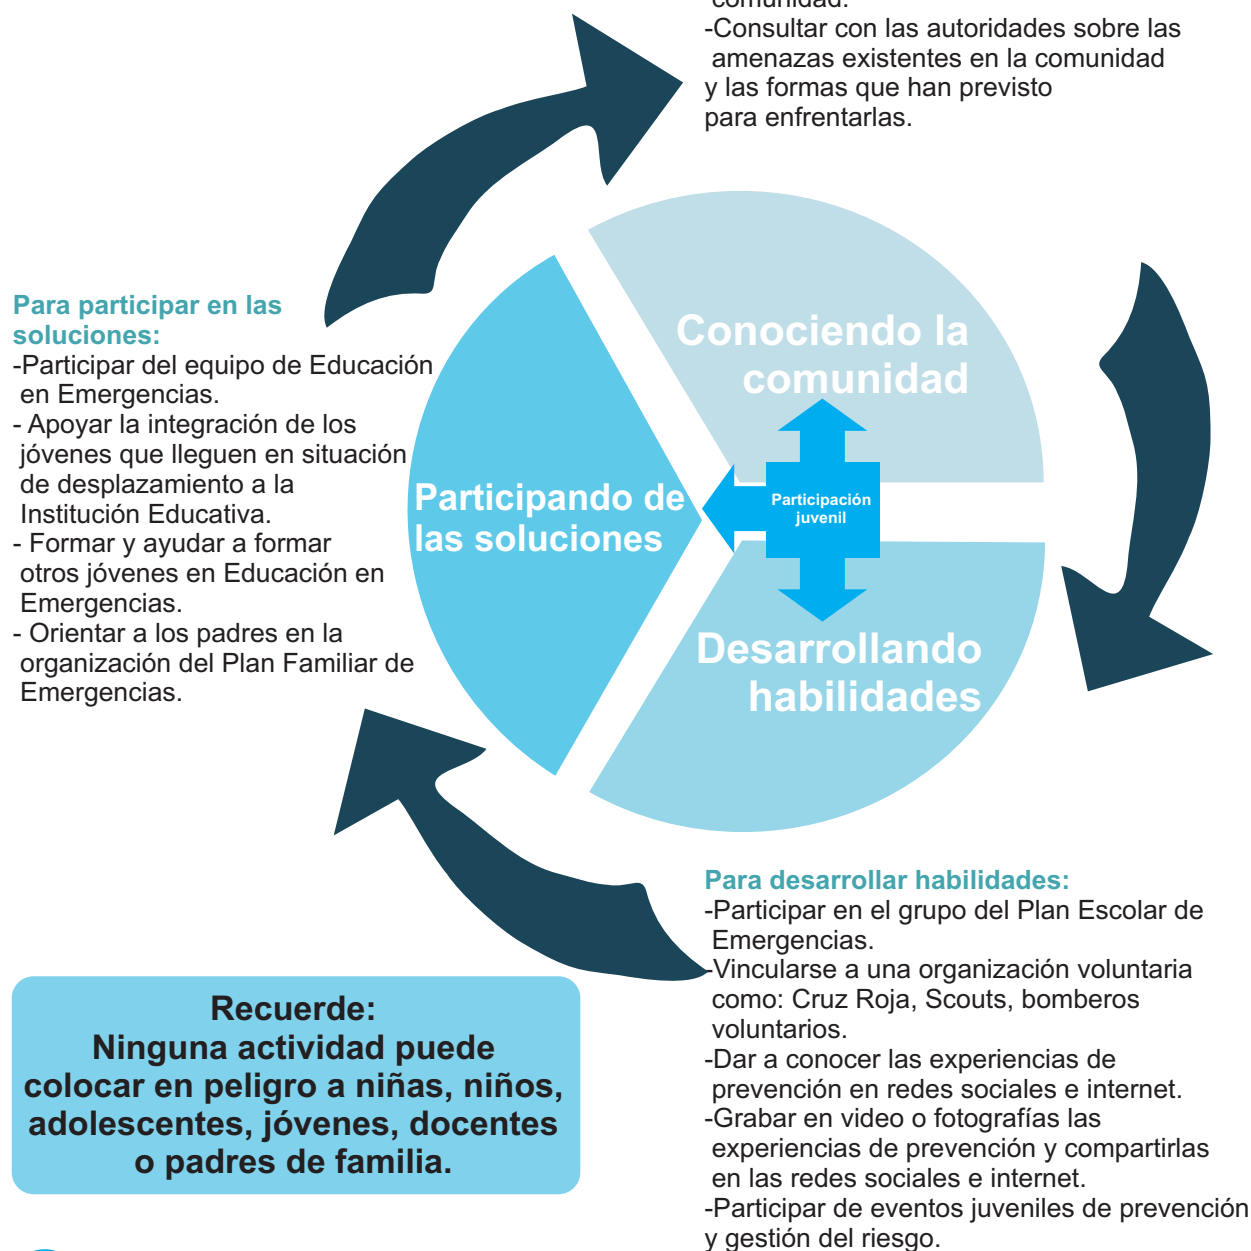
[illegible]
-Consultar con las autoridades sobre las amenazas existentes en la comunidad y las formas que han previsto para enfrentarlas.

Para participar en las soluciones:
-Participar del equipo de Educación en Emergencias.
- Apoyar la integración de los jóvenes que lleguen en situación de desplazamiento a la Institución Educativa.
- Formar y ayudar a formar otros jóvenes en Educación en Emergencias.
- Orientar a los padres en la organización del Plan Familiar de Emergencias.

Conociendo la comunidad

Participando de las soluciones

Participación juvenil

Desarrollando habilidades

Para desarrollar habilidades:
-Participar en el grupo del Plan Escolar de Emergencias.
-Vincularse a una organización voluntaria como: Cruz Roja, Scouts, bomberos voluntarios.
-Dar a conocer las experiencias de prevención en redes sociales e internet.
-Grabar en video o fotografías las experiencias de prevención y compartirlas en las redes sociales e internet.
-Participar de eventos juveniles de prevención y gestión del riesgo.

Recuerde:
Ninguna actividad puede colocar en peligro a niñas, niños, adolescentes, jóvenes, docentes o padres de familia.